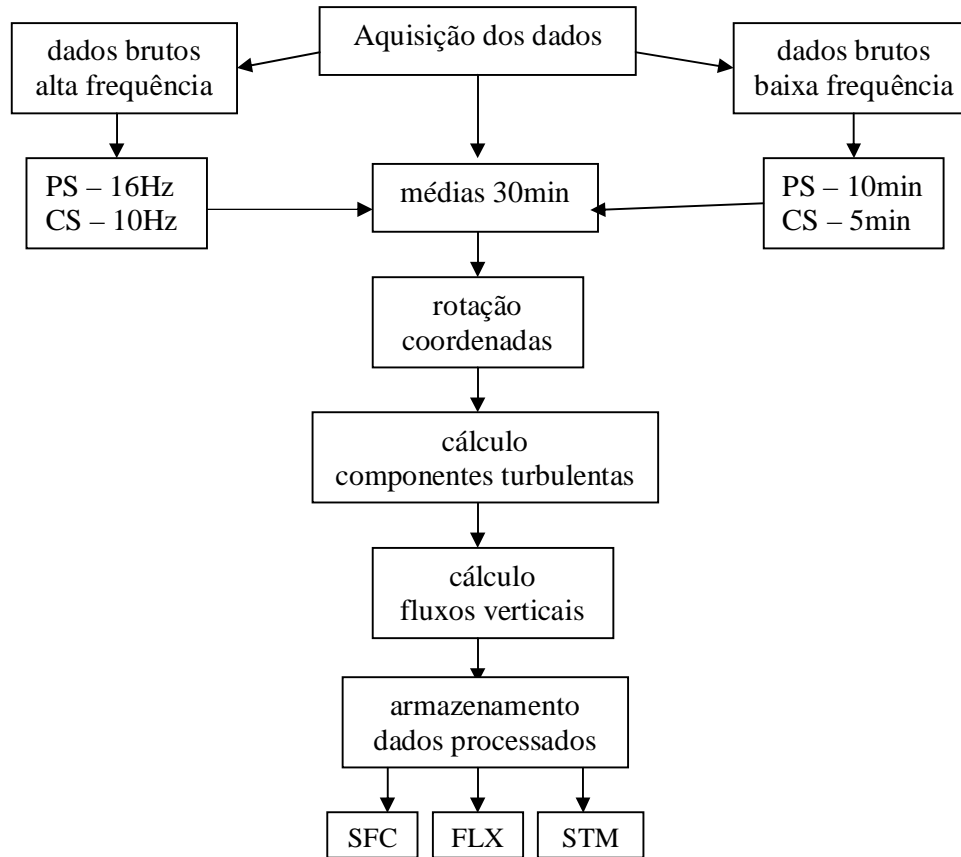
Aquisição dos dados

dados brutos alta frequência

dados brutos baixa frequência

PS – 16Hz
CS – 10Hz

médias 30min

PS – 10min
CS – 5min

rotação coordenadas

cálculo componentes turbulentas

cálculo fluxos verticais

armazenamento dados processados

SFC

FLX

STM